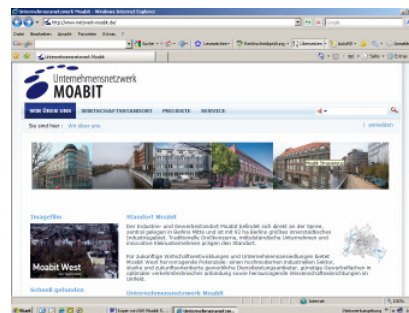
Unternehmensnetzwerk Moabit - Windows Internet Explorer

http://www.netzwerk-moabit.de/

Google

Datei Bearbeiten Ansicht Favoriten Extras ?

Unternehmensnetzwerk Moabit

Unternehmensnetzwerk
MOABIT

WIR ÜBER UNS WIRTSCHAFTSSTANDORT PROJEKTE SERVICE

Sie sind hier: Wir über uns

Imagefilm

Moabit West

Schnell gefunden

Standort Moabit

Der Industrie- und Gewerbestandort Moabit befindet sich direkt an der Spree, zentral gelegen in Berlins Mitte und ist mit 82 ha Berlins größtes innerstädtisches Industriegebiet. Traditionelle Großkonzerne, mittelständische Unternehmen und innovative Kleinunternehmen prägen den Standort.

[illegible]

Unternehmensnetzwerk Moabit

Internet

100%